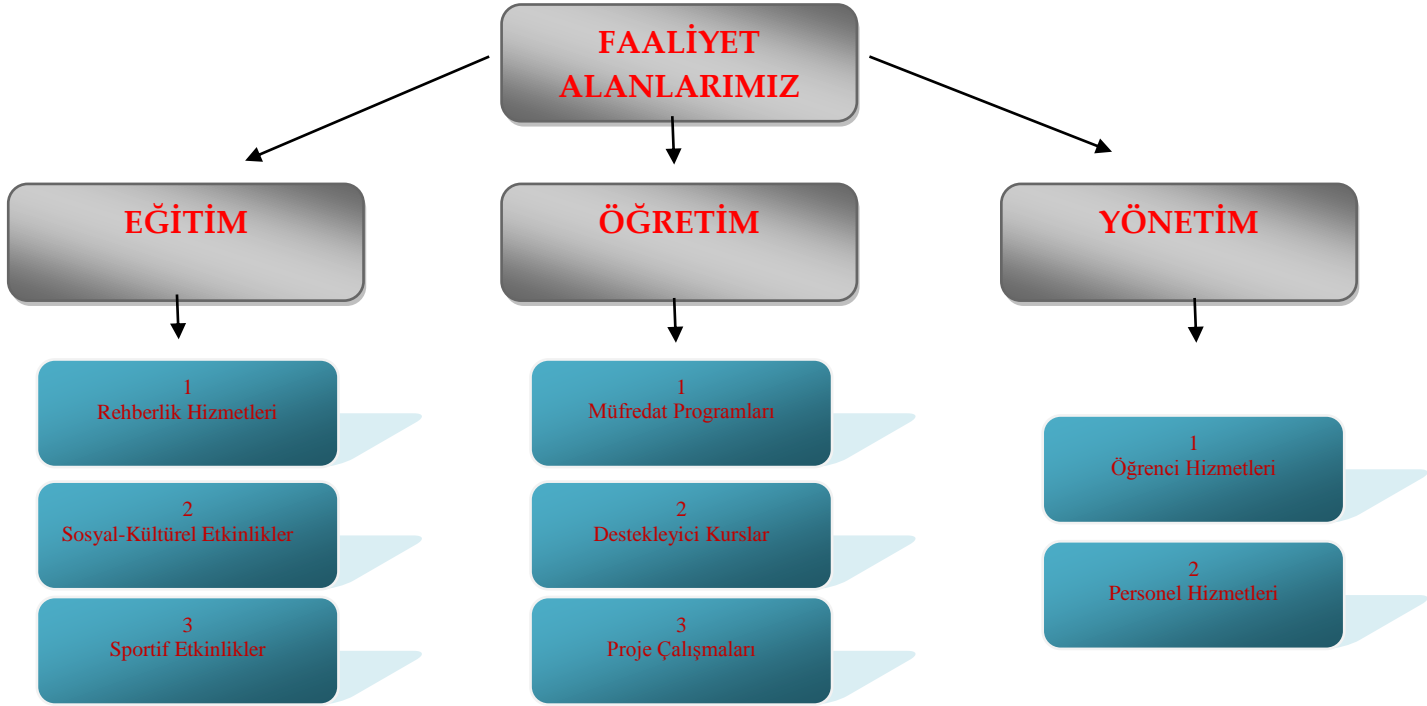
FAALİYET ALANLARIMIZ

EĞİTİM

1
Rehberlik Hizmetleri

2
Sosyal-Kültürel Etkinlikler

3
Sportif Etkinlikler

ÖĞRETİM

1
Müfredat Programları

2
Destekleyici Kurslar

3
Proje Çalışmaları

YÖNETİM

1
Öğrenci Hizmetleri

2
Personel Hizmetleri